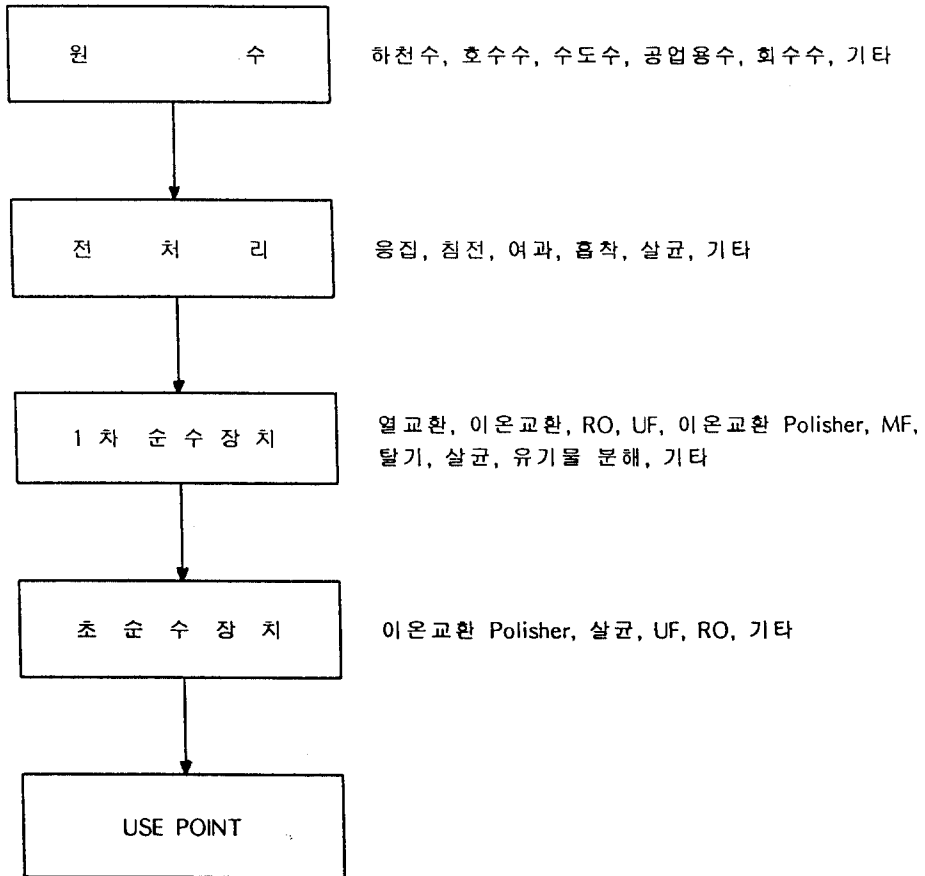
원 수

하천수, 호수수, 수도수, 공업용수, 회수수, 기타

전 처 리

응집, 침전, 여과, 흡착, 살균, 기타

1 차 순 수 장 치

열교환, 이온교환, RO, UF, 이온교환 Polisher, MF, 탈기, 살균, 유기물 분해, 기타

초 순 수 장 치

이온교환 Polisher, 살균, UF, RO, 기타

USE POINT